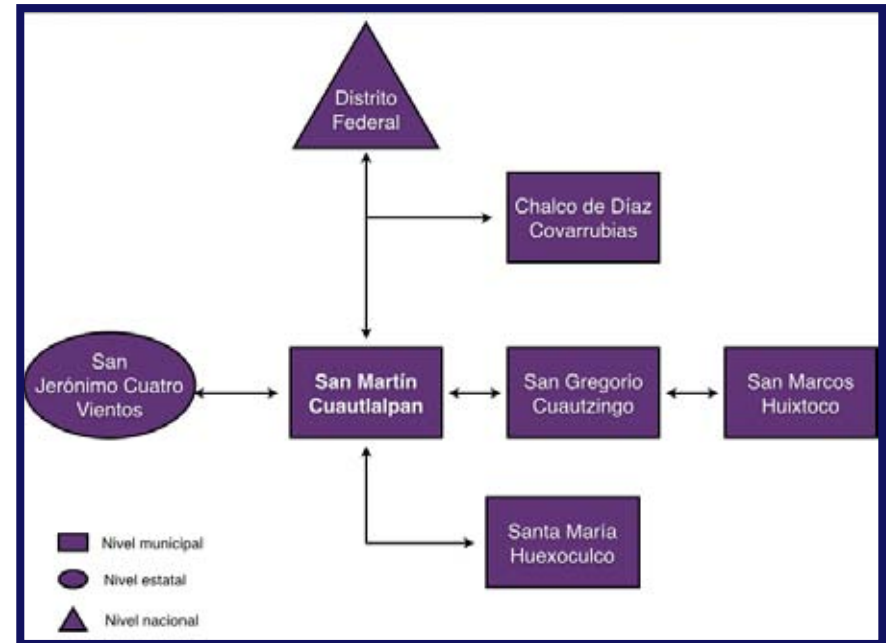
Distrito Federal

Chalco de Díaz Covarrubias

San Jerónimo Cuatro Vientos

San Martín Cuautlalpan

San Gregorio Cuautzingo

San Marcos Huixtoco

Santa María Huexoculco

Nivel municipal

Nivel estatal

Nivel nacional